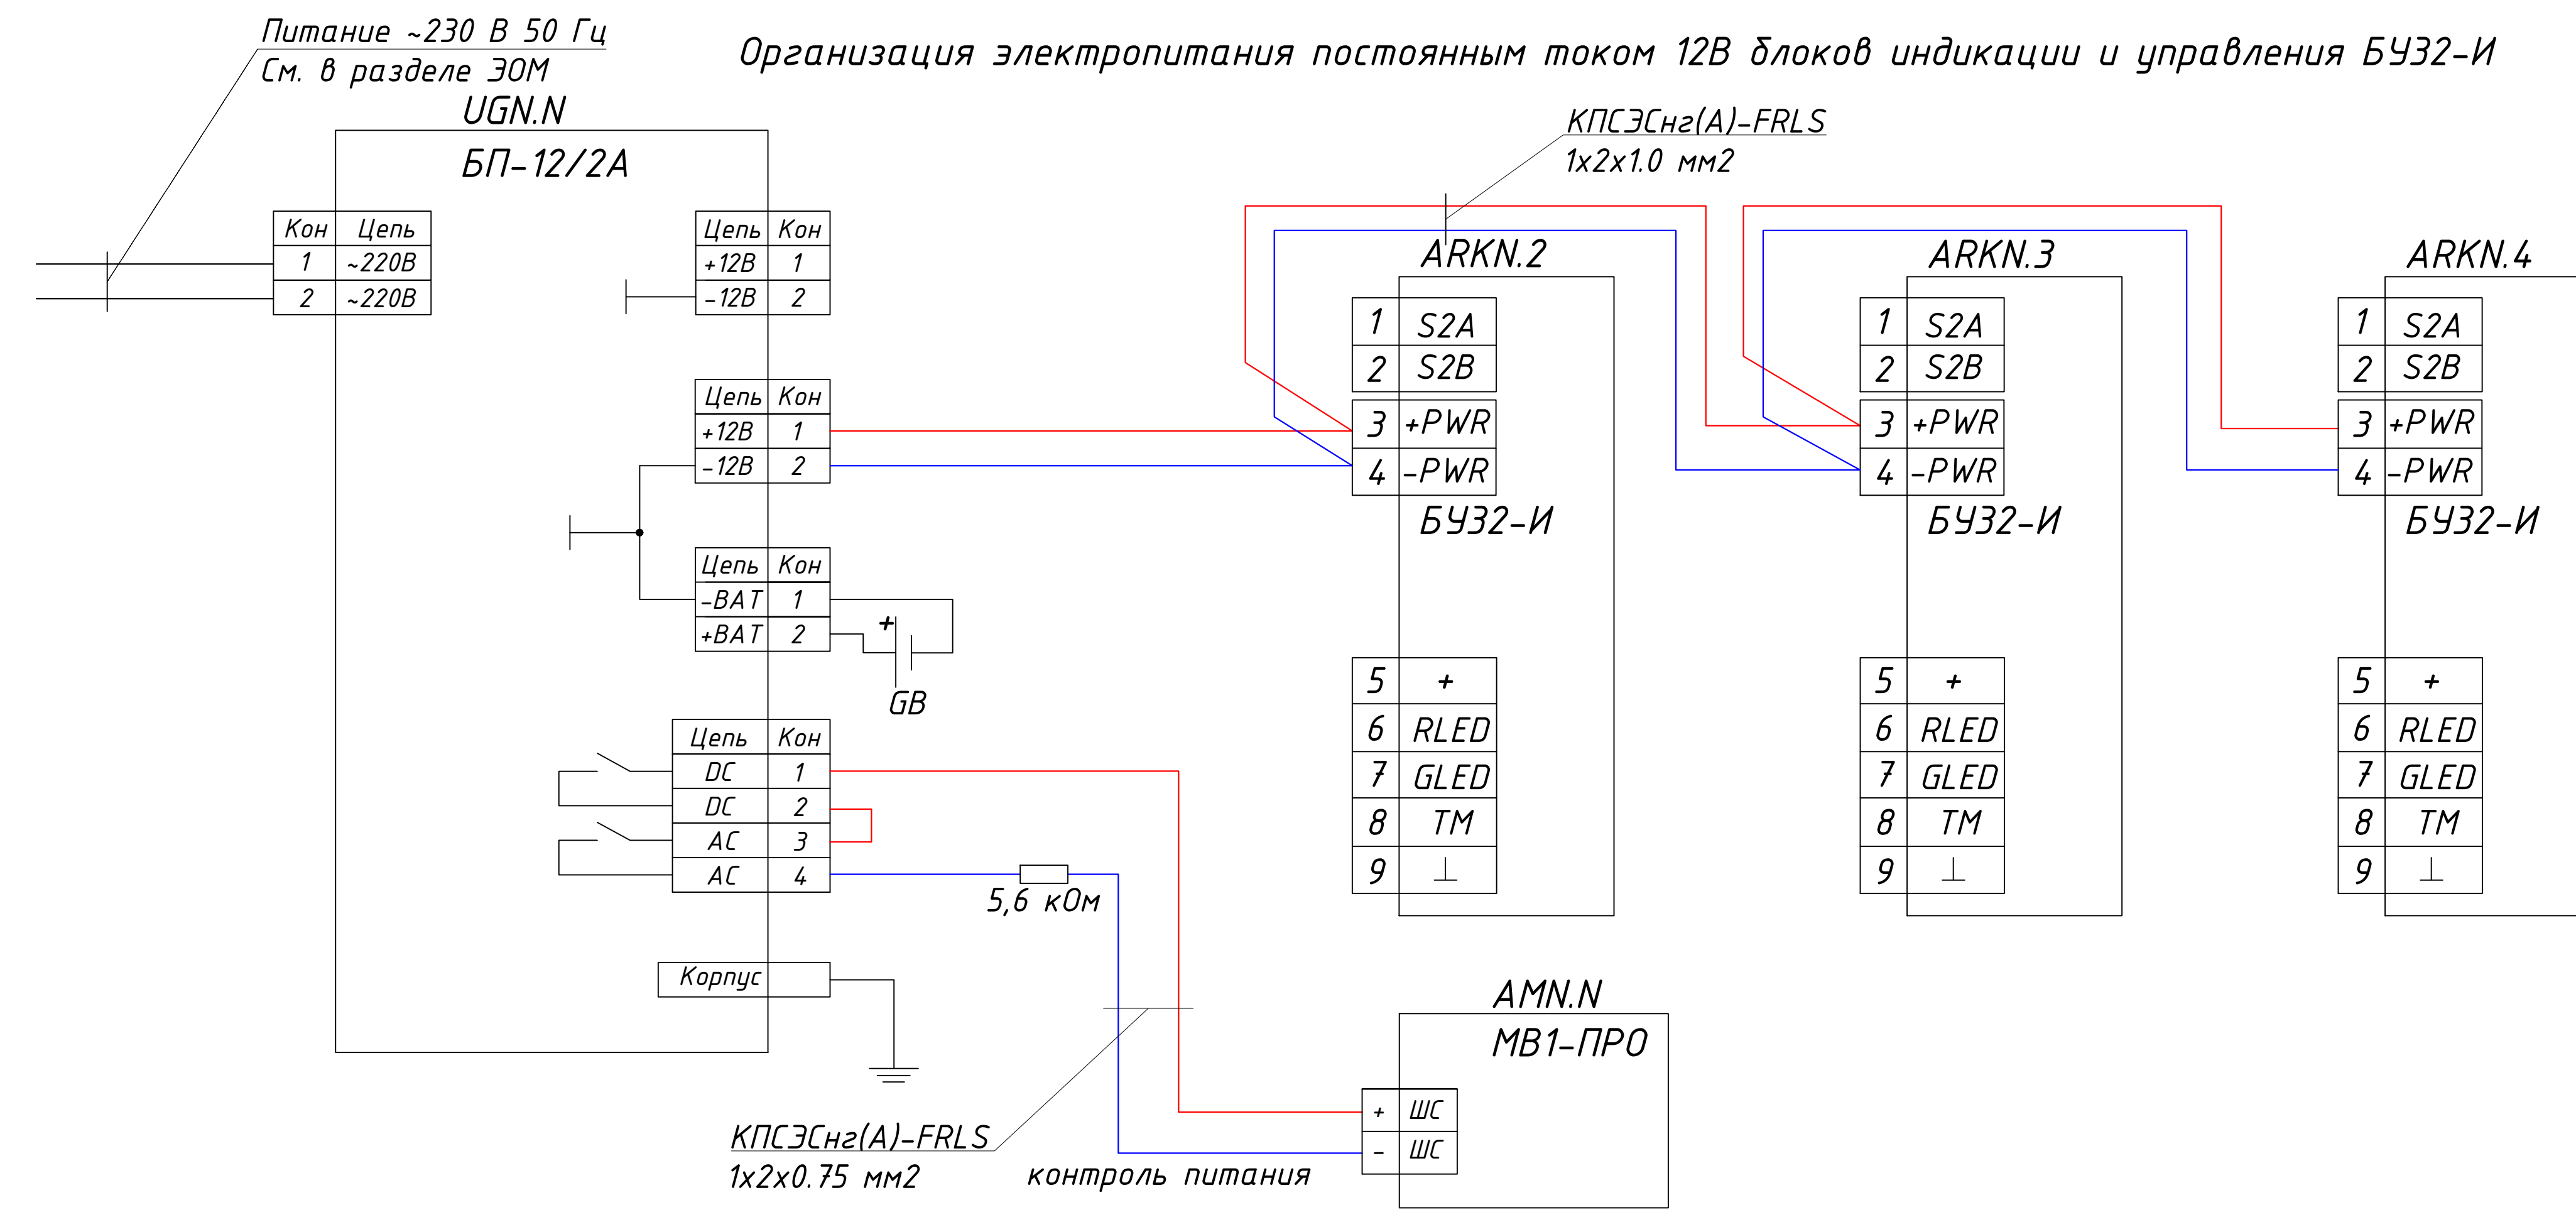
Питание ~230 В 50 Гц
См. в разделе ЭОМ

Организация электропитания постоянным током 12В блоков индикации и управления БУ32-И

UGN.N
БП-12/2А

| Кон | Цепь |
|---|---|
| 1 | ~220В |
| 2 | ~220В |

| Цепь | Кон |
|---|---|
| +12В | 1 |
| -12В | 2 |

| Цепь | Кон |
|---|---|
| +12В | 1 |
| -12В | 2 |

| Цепь | Кон |
|---|---|
| -BAT | 1 |
| +BAT | 2 |

+
GB

| Цепь | Кон |
|---|---|
| DC | 1 |
| DC | 2 |
| AC | 3 |
| AC | 4 |

5,6 кОм

Корпус

КПСЭСнг(А)-FRLS
1х2х1.0 мм2

ARKN.2

| 1 | S2A |
|---|---|
| 2 | S2B |
| 3 | +PWR |
| 4 | -PWR |

БУ32-И

| 5 | + |
|---|---|
| 6 | RLED |
| 7 | GLED |
| 8 | TM |
| 9 | ⊥ |

ARKN.3

| 1 | S2A |
|---|---|
| 2 | S2B |
| 3 | +PWR |
| 4 | -PWR |

БУ32-И

| 5 | + |
|---|---|
| 6 | RLED |
| 7 | GLED |
| 8 | TM |
| 9 | ⊥ |

ARKN.4

| 1 | S2A |
|---|---|
| 2 | S2B |
| 3 | +PWR |
| 4 | -PWR |

БУ32-И

| 5 | + |
|---|---|
| 6 | RLED |
| 7 | GLED |
| 8 | TM |
| 9 | ⊥ |

AMN.N
МВ1-ПРО

| + | ШС |
|---|---|
| - | ШС |

КПСЭСнг(А)-FRLS
1х2х0.75 мм2

контроль питания